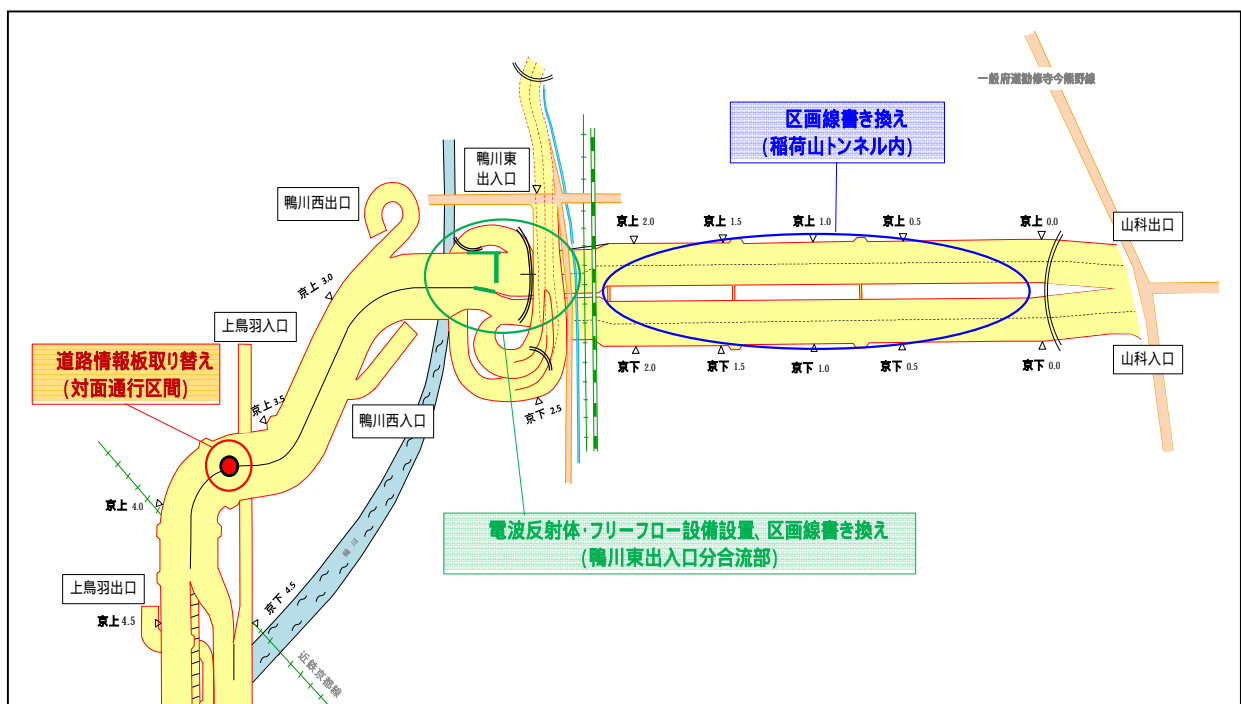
一般府道勧修寺今熊野線

区画線書き換え
（稲荷山トンネル内）

鴨川東
出入口

鴨川西出口

京上 2.0
京上 1.5
京上 1.0
京上 0.5
京上 0.0

山科出口

京上 3.0

上鳥羽入口

道路情報板取り替え
（対面通行区間）

京上 3.5

鴨川西入口

京下 2.5

京下 2.0
京下 1.5
京下 1.0
京下 0.5
京下 0.0

山科入口

京上 4.0

電波反射体・フリーフロー設備設置、区画線書き換え
（鴨川東出入口分合流部）

鴨川

上鳥羽出口

京上 4.5

京下 4.5

近鉄京都線